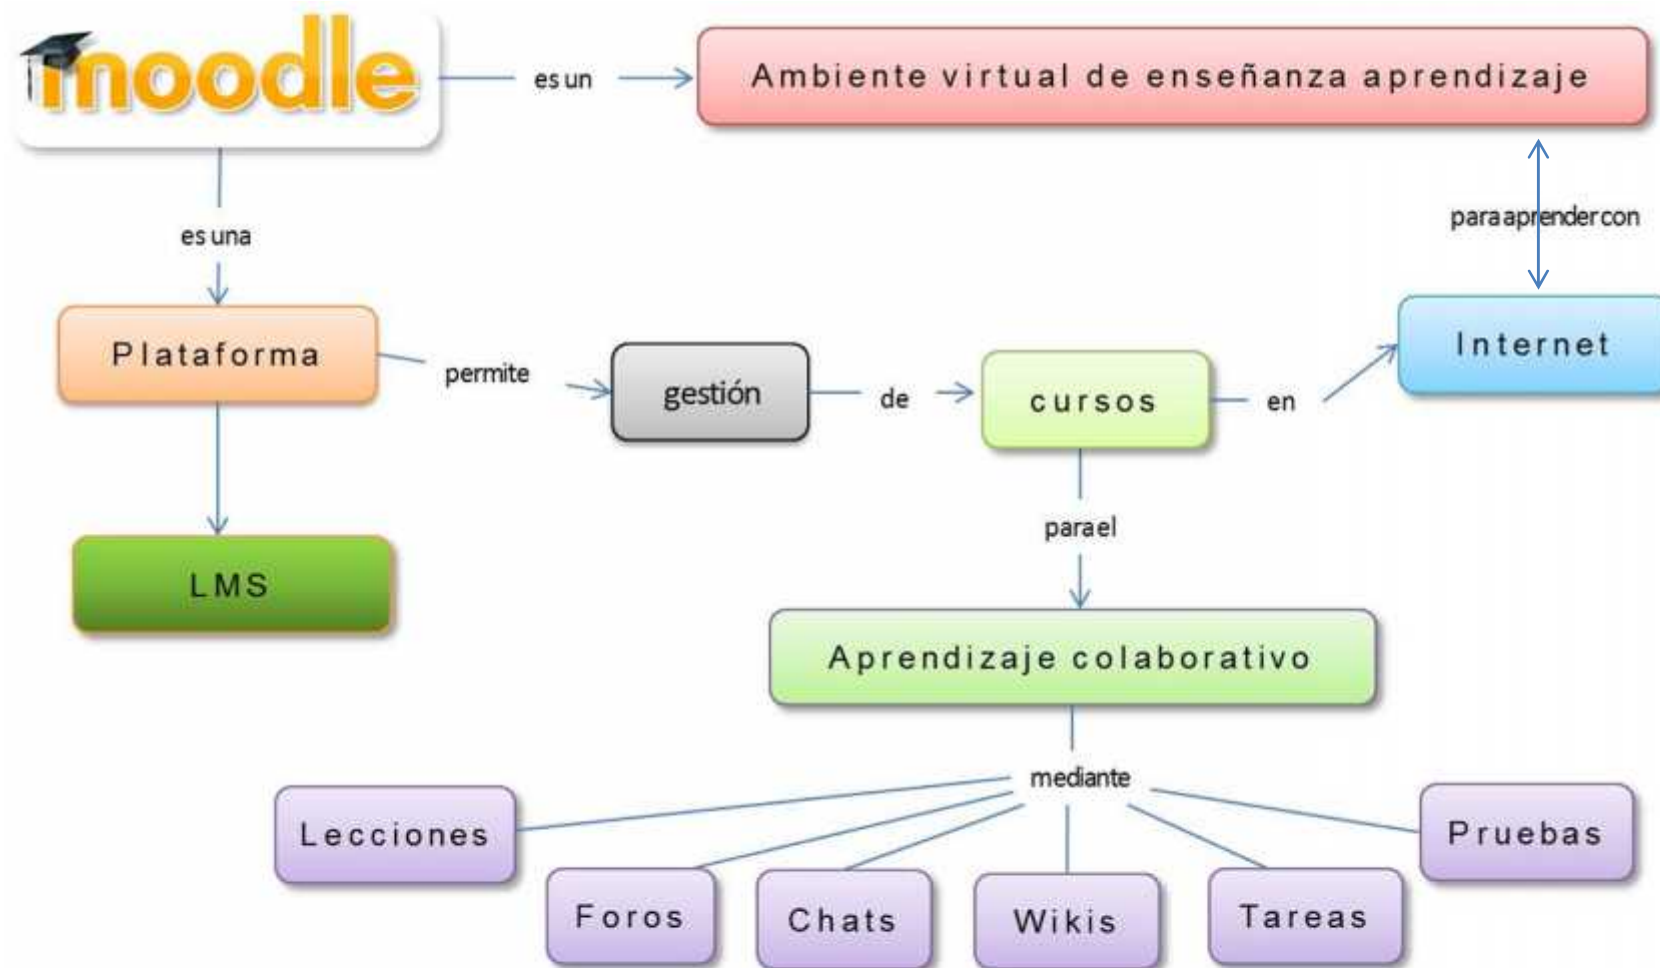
moodle

es un

Ambiente virtual de enseñanza aprendizaje

es una

para aprender con

Plataforma

permite

gestión

de

cursos

en

Internet

LMS

para el

Aprendizaje colaborativo

mediante

Lecciones

Pruebas

Foros

Chats

Wikis

Tareas